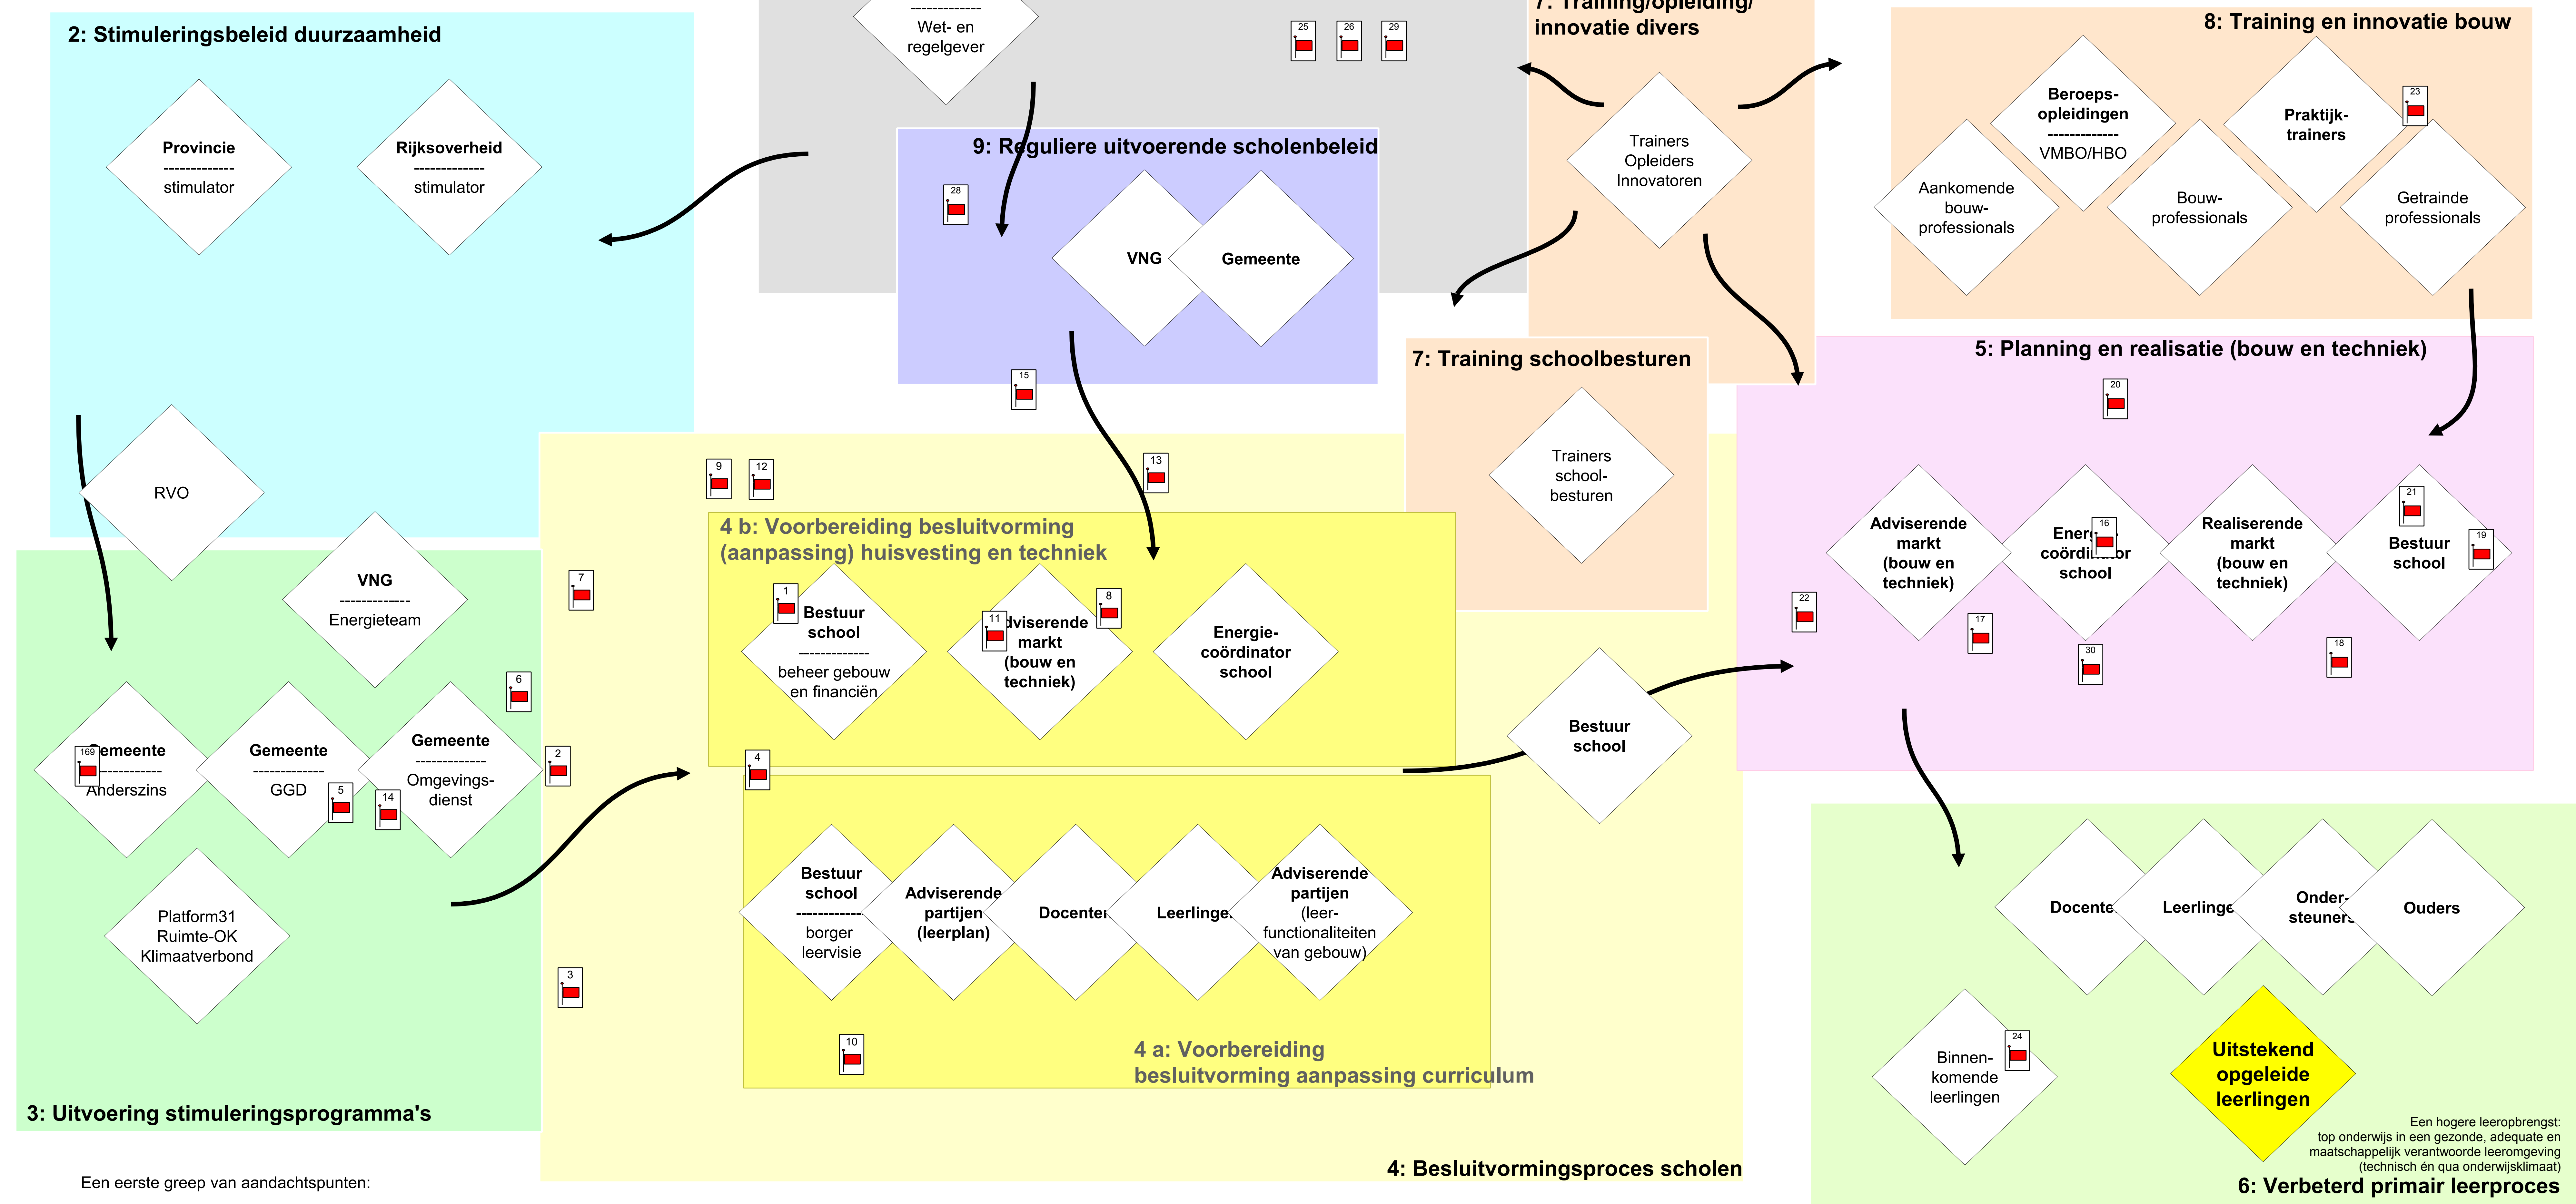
2: Stimuleringsbeleid duurzaamheid

Provincie
-------------
stimulator

Rijksoverheid
-------------
stimulator

-------------
Wet- en regelgever

25 26 29

7: Training/opleiding/ innovatie divers

Trainers Opleiders Innovatoren

8: Training en innovatie bouw

Beroeps-opleidingen
-------------
VMBO/HBO

Praktijk-trainers

23

Aankomende bouw-professionals

Bouw-professionals

Getrainde professionals

9: Reguliere uitvoerende scholenbeleid

28

VNG

Gemeente

15

7: Training schoolbesturen

Trainers school-besturen

5: Planning en realisatie (bouw en techniek)

20

RVO

VNG
-------------
Energieteam

9 12

13

4 b: Voorbereiding besluitvorming (aanpassing) huisvesting en techniek

7

1

Bestuur school
-------------
beheer gebouw en financiën

11

Adviserende markt (bouw en techniek)

8

Energie-coördinator school

Adviserende markt (bouw en techniek)

16

Energie-coördinator school

Realiserende markt (bouw en techniek)

21

Bestuur school

19

22

17

30

18

6

Gemeente
-------------
Anderszins

169

Gemeente
-------------
GGD

5

14

Gemeente
-------------
Omgevings-dienst

2

4

Bestuur school

Platform31 Ruimte-OK Klimaatverbond

Bestuur school
-------------
borger leervisie

Adviserende partijen (leerplan)

Docenten

Leerlingen

Adviserende partijen (leer-functionaliteiten van gebouw)

Docenten

Leerlingen

Onder-steuners

Ouders

3

10

4 a: Voorbereiding besluitvorming aanpassing curriculum

Binnen-komende leerlingen

24

Uitstekend opgeleide leerlingen

Een hogere leeropbrengst: top onderwijs in een gezonde, adequate en maatschappelijk verantwoorde leeromgeving (technisch én qua onderwijsklimaat)

3: Uitvoering stimuleringsprogramma's

4: Besluitvormingsproces scholen

6: Verbeterd primair leerproces

Een eerste greep van aandachtspunten: